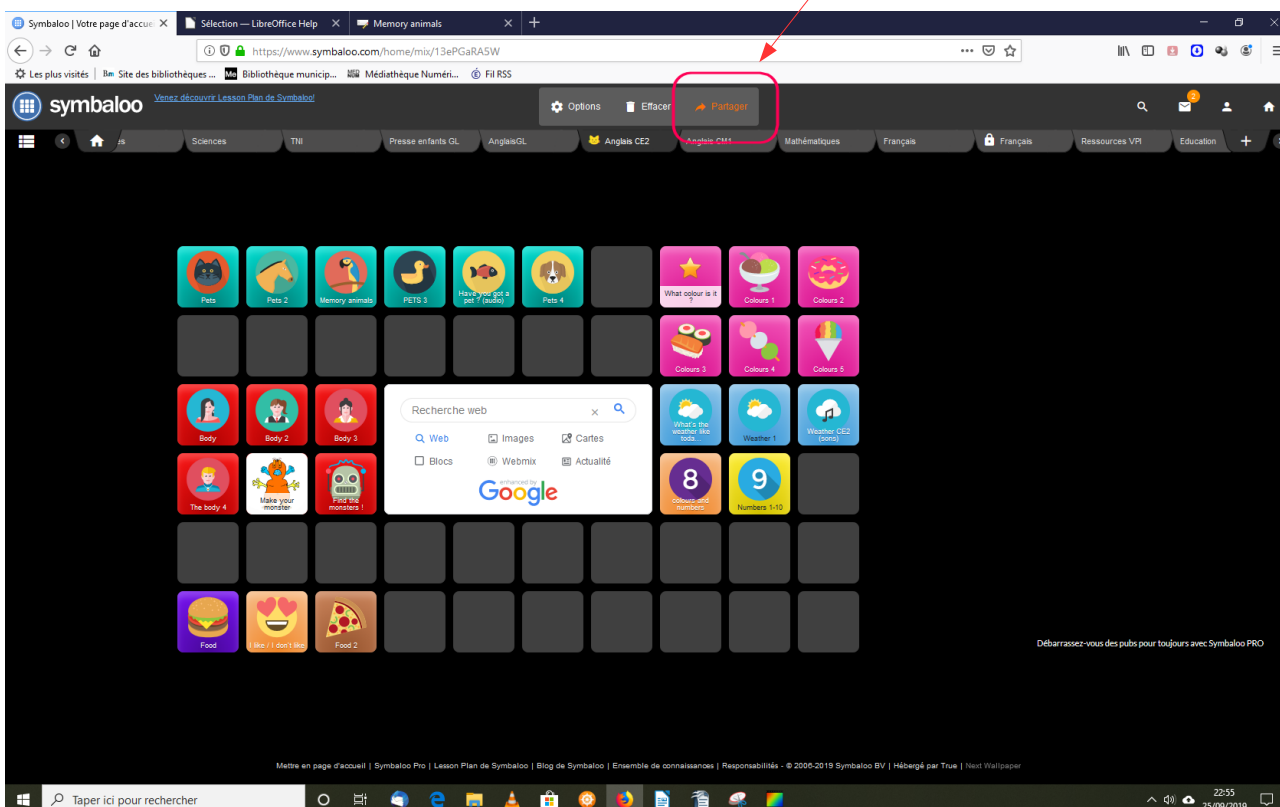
Symbaloo | Votre page d'accue ×
Sélection — LibreOffice Help ×
Memory animals ×
+

https://www.symbaloo.com/home/mix/13ePGaRA5W

Les plus visités | Site des bibliothèques ... Bibliothèque municip... Médiathèque Numéri... Fil RSS

symbaloo
Venez découvrir Lesson Plan de Symbaloo!
Options Effacer Partager
2

es Sciences TNI Presse enfants GL AnglaisGL Anglais CE2 Anglais CM1 Mathématiques Français Français Ressources VPI Education +

Pets
Pets 2
Memory animals
PETS 3
Have you got a pet ? (audio)
Pets 4
What colour is it ?
Colours 1
Colours 2
Colours 3
Colours 4
Colours 5
Body
Body 2
Body 3
Recherche web
Web Images Cartes
Blocs Webmix Actualité
enhanced by Google
What's the weather like toda...
Weather 1
Weather CE2 (sons)
The body 4
Make your monster
Find the monsters !
8
colours and numbers
9
Numbers 1-10
Food
I like / I don't like
Food 2

Débarrassez-vous des pubs pour toujours avec Symbaloo PRO

Mettre en page d'accueil | Symbaloo Pro | Lesson Plan de Symbaloo | Blog de Symbaloo | Ensemble de connaissances | Responsabilités - © 2006-2019 Symbaloo BV | Hébergé par True | Next Wallpaper

Taper ici pour rechercher
22:55
25/09/2019